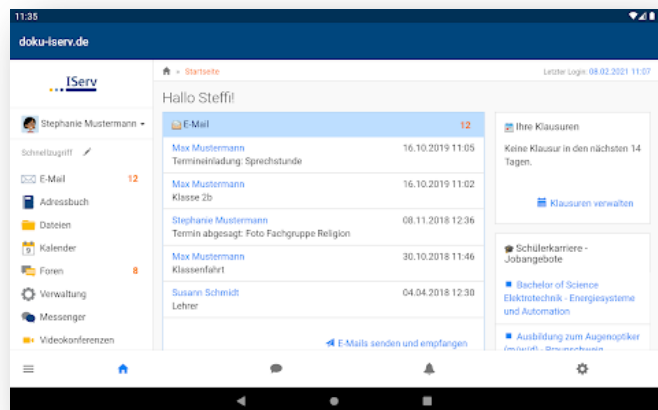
11:35

doku-iserv.de

IServ

Stephanie Mustermann

Schnellzugriff

E-Mail 12
Adressbuch
Dateien
Kalender
Foren 8
Verwaltung
Messenger
Videokonferenzen

Startseite

Letzter Login: 08.02.2021 11:07

Hallo Steffi!

E-Mail 12

Max Mustermann 16.10.2019 11:05
Termineinladung: Sprechstunde

Max Mustermann 16.10.2019 11:02
Klasse 2b

Stephanie Mustermann 08.11.2018 12:36
Termin abgesagt: Foto Fachgruppe Religion

Max Mustermann 30.10.2018 11:46
Klassenfahrt

Susann Schmidt 04.04.2018 12:30
Lehrer

E-Mails senden und empfangen

Ihre Klausuren

Keine Klausur in den nächsten 14 Tagen.

Klausuren verwalten

Schülerkarriere - Jobangebote

Bachelor of Science Elektrotechnik - Energiesysteme und Automation

Ausbildung zum Augenoptiker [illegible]